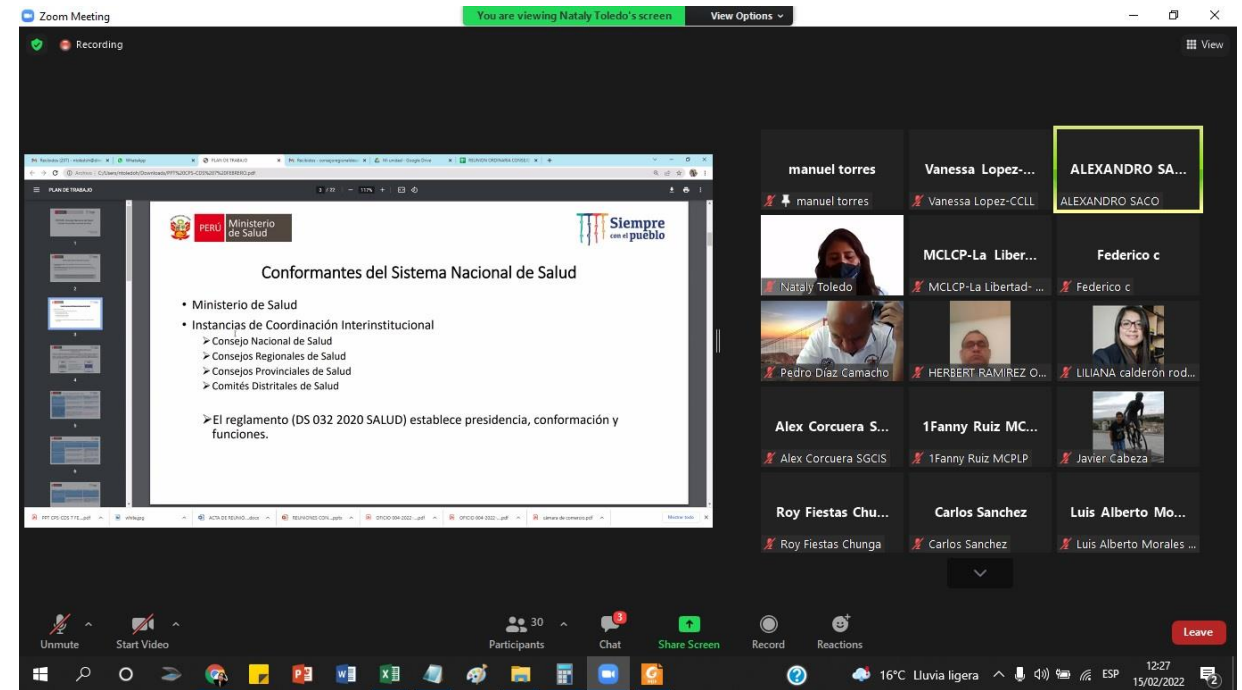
Zoom Meeting
You are viewing Nataly Toledo's screen
View Options

Recording
View

PLAN DE TRABAJO

PERÚ Ministerio de Salud
Siempre con el pueblo

Conformantes del Sistema Nacional de Salud

• Ministerio de Salud
• Instancias de Coordinación Interinstitucional
➢Consejo Nacional de Salud
➢Consejos Regionales de Salud
➢Consejos Provinciales de Salud
➢Comités Distritales de Salud

➢El reglamento (DS 032 2020 SALUD) establece presidencia, conformación y funciones.

manuel torres
manuel torres
Vanessa Lopez-...
Vanessa Lopez-CCLL
ALEXANDRO SA...
ALEXANDRO SACO
Nataly Toledo
MCLCP-La Liber...
MCLCP-La Libertad- ...
Federico c
Federico c
Pedro Díaz Camacho
HERBERT RAMIREZ O...
LILIANA calderón rod...
Alex Corcuera S...
Alex Corcuera SGCIS
1Fanny Ruiz MC...
1Fanny Ruiz MCPLP
Javier Cabeza
Roy Fiestas Chu...
Roy Fiestas Chunga
Carlos Sanchez
Carlos Sanchez
Luis Alberto Mo...
Luis Alberto Morales ...

Unmute
Start Video
30
Participants
3
Chat
Share Screen
Record
Reactions
Leave

16°C Lluvia ligera
ESP
12:27
15/02/2022